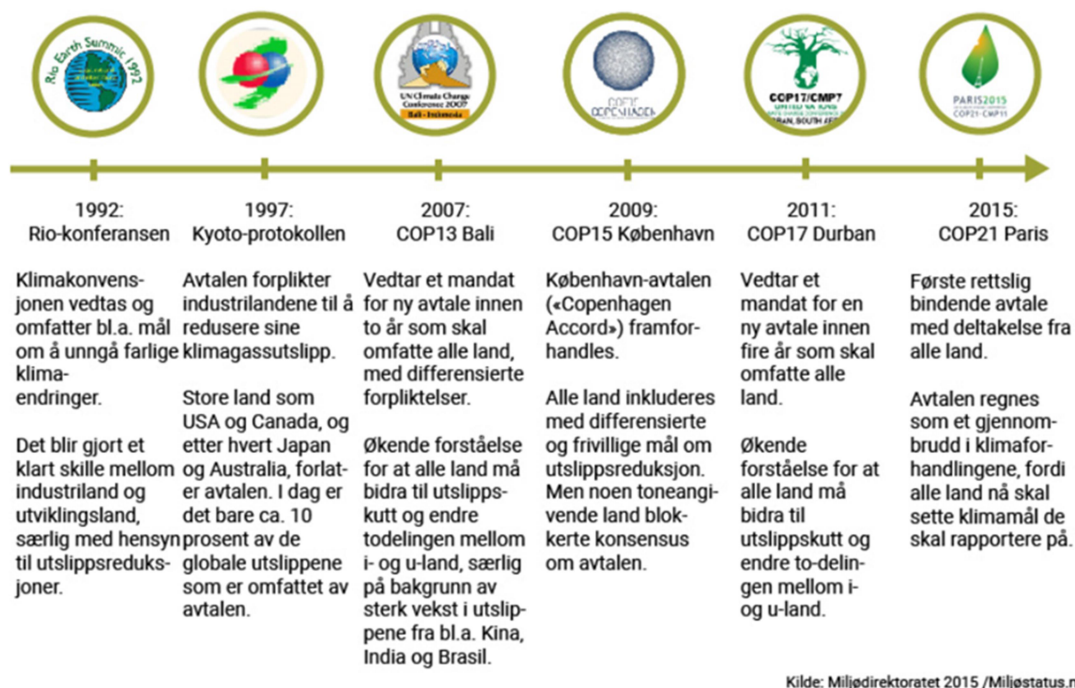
Rio Earth Summit 1992

UN Climate Change Conference 2007 Bali - Indonesia

COP15 COPENHAGEN

COP17/CMP7 UNITED NATIONS CLIMATE CHANGE CONFERENCE DURBAN, SOUTH AF

PARIS2015 COP21·CMP11

1992: Rio-konferansen

Klimakonvensjonen vedtas og omfatter bl.a. mål om å unngå farlige klimaendringer.

Det blir gjort et klart skille mellom industriland og utviklingsland, særlig med hensyn til utslippsreduksjoner.

1997: Kyoto-protokollen

Avtalen forplikter industrilandene til å redusere sine klimagassutslipp.

Store land som USA og Canada, og etter hvert Japan og Australia, forlater avtalen. I dag er det bare ca. 10 prosent av de globale utslippene som er omfattet av avtalen.

2007: COP13 Bali

Vedtar et mandat for ny avtale innen to år som skal omfatte alle land, med differensierte forpliktelser.

Økende forståelse for at alle land må bidra til utslippskutt og endre todelingen mellom i- og u-land, særlig på bakgrunn av sterk vekst i utslippene fra bl.a. Kina, India og Brasil.

2009: COP15 København

København-avtalen («Copenhagen Accord») framforhandles.

Alle land inkluderes med differensierte og frivillige mål om utslippsreduksjon. Men noen toneangivende land blokkerte konsensus om avtalen.

2011: COP17 Durban

Vedtar et mandat for en ny avtale innen fire år som skal omfatte alle land.

Økende forståelse for at alle land må bidra til utslippskutt og endre to-delingen mellom i- og u-land.

2015: COP21 Paris

Første rettslig bindende avtale med deltakelse fra alle land.

Avtalen regnes som et gjennombrudd i klimaforhandlingene, fordi alle land nå skal sette klimamål de skal rapportere på.

Kilde: Miljødirektoratet 2015 /Miljøstatus.n